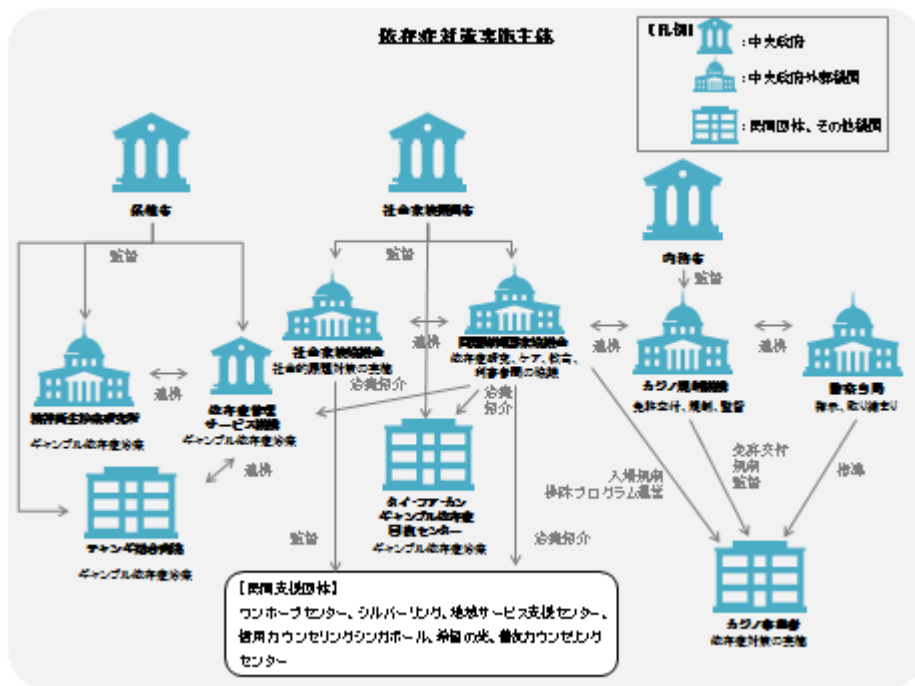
依存症対策実施主体

【凡例】
：中央政府
：中央政府外郭機関
：民間団体、その他機関

保健省

社会家族開発省

内務省

監督

監督

監督

社会家族開発省
社会的課題対策の支援

国家依存症対策協議会
依存症研究、ケア、教育、啓発活動の総括

カジノ規制機構
免許交付、規制、監督

警察当局
指示、取り締まり

連携

連携

連携

連携

精神衛生研究所
ギャンブル依存症治療

依存症管理サービス機関
ギャンブル依存症治療

治療紹介

治療紹介

連携

チャンギ総合病院
ギャンブル依存症治療

ネイ・コアーカン
ギャンブル依存症回復センター
ギャンブル依存症治療

入場規制
排除プログラム運営

免許交付
規制
監督

指導

監督

治療紹介

カジノ事業者
依存症対策の実施

【民間支援団体】
ワンホープセンター、シルバーリング、地域サービス支援センター、信用カウンセリングシンガポール、希望の光、善友カウンセリングセンター